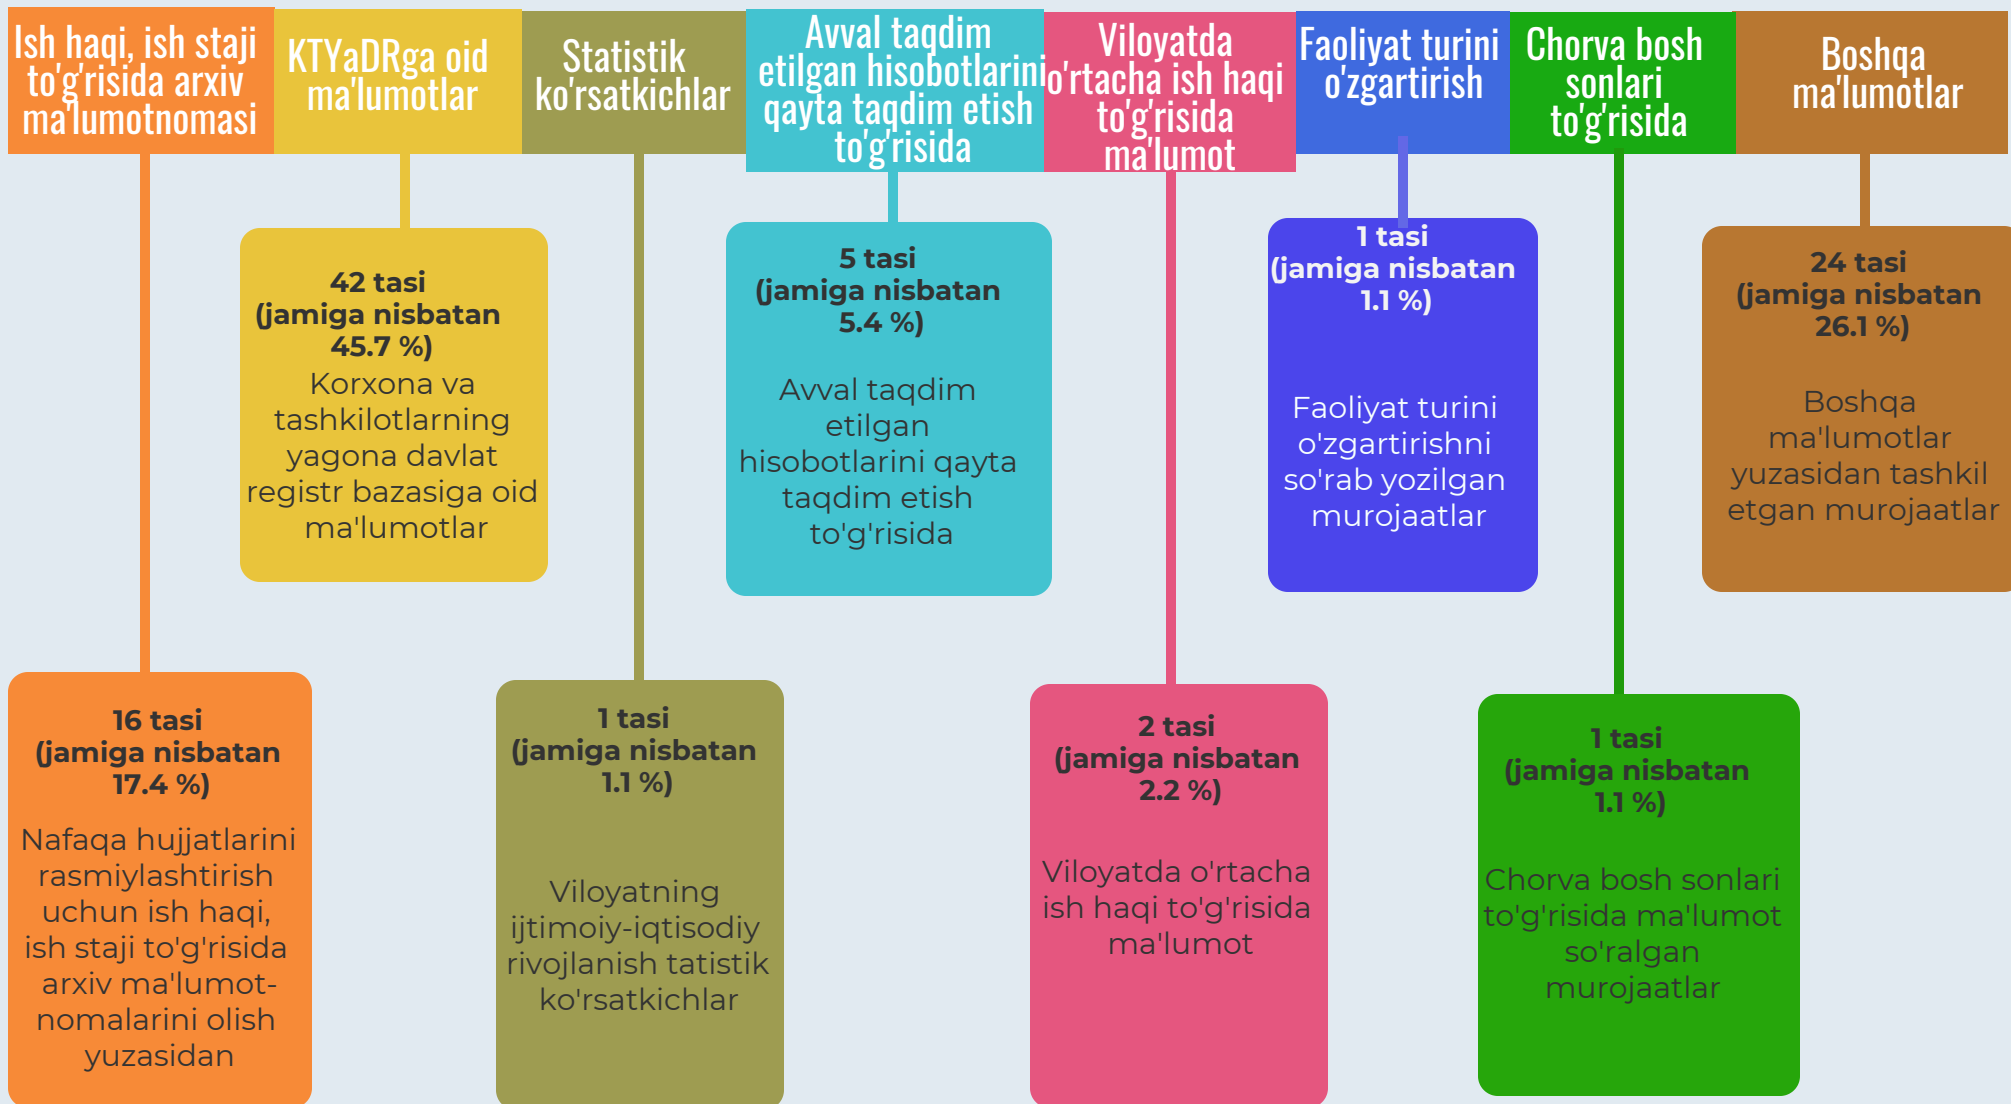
Ish haqi, ish staji to'g'risida arxiv ma'lumotnomasi

KTYaDRga oid ma'lumotlar

Statistik ko'rsatkichlar

Avval taqdim etilgan hisobotlarini qayta taqdim etish to'g'risida

Viloyatda o'rtacha ish haqi to'g'risida ma'lumot

Faoliyat turini o'zgartirish

Chorva bosh sonlari to'g'risida

Boshqa ma'lumotlar

42 tasi (jamiga nisbatan 45.7 %)
Korxona va tashkilotlarning yagona davlat registr bazasiga oid ma'lumotlar

5 tasi (jamiga nisbatan 5.4 %)
Avval taqdim etilgan hisobotlarini qayta taqdim etish to'g'risida

1 tasi (jamiga nisbatan 1.1 %)
Faoliyat turini o'zgartirishni so'rab yozilgan murojaatlar

24 tasi (jamiga nisbatan 26.1 %)
Boshqa ma'lumotlar yuzasidan tashkil etgan murojaatlar

16 tasi (jamiga nisbatan 17.4 %)
Nafaqa hujjatlarini rasmiylashtirish uchun ish haqi, ish staji to'g'risida arxiv ma'lumotnomalarini olish yuzasidan

1 tasi (jamiga nisbatan 1.1 %)
Viloyatning ijtimoiy-iqtisodiy rivojlanish tatistik ko'rsatkichlar

2 tasi (jamiga nisbatan 2.2 %)
Viloyatda o'rtacha ish haqi to'g'risida ma'lumot

1 tasi (jamiga nisbatan 1.1 %)
Chorva bosh sonlari to'g'risida ma'lumot so'ralgan murojaatlar